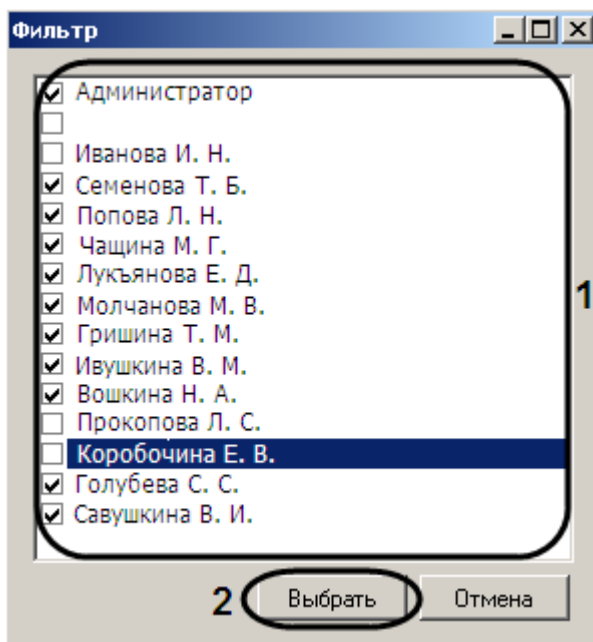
Фильтр

Администратор

Иванова И. Н.
Семенова Т. Б.
Попова Л. Н.
Чащина М. Г.
Лукъянова Е. Д.
Молчанова М. В.
Гришина Т. М.
Ивушкина В. М.
Вошкина Н. А.
Прокопова Л. С.
Коробочина Е. В.
Голубева С. С.
Савушкина В. И.

1

2 Выбрать Отмена